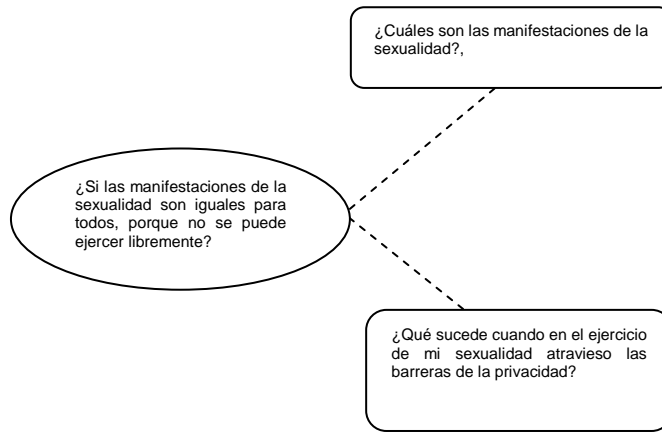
¿Cuáles son las manifestaciones de la sexualidad?,

¿Si las manifestaciones de la sexualidad son iguales para todos, porque no se puede ejercer libremente?

¿Qué sucede cuando en el ejercicio de mi sexualidad atravieso las barreras de la privacidad?